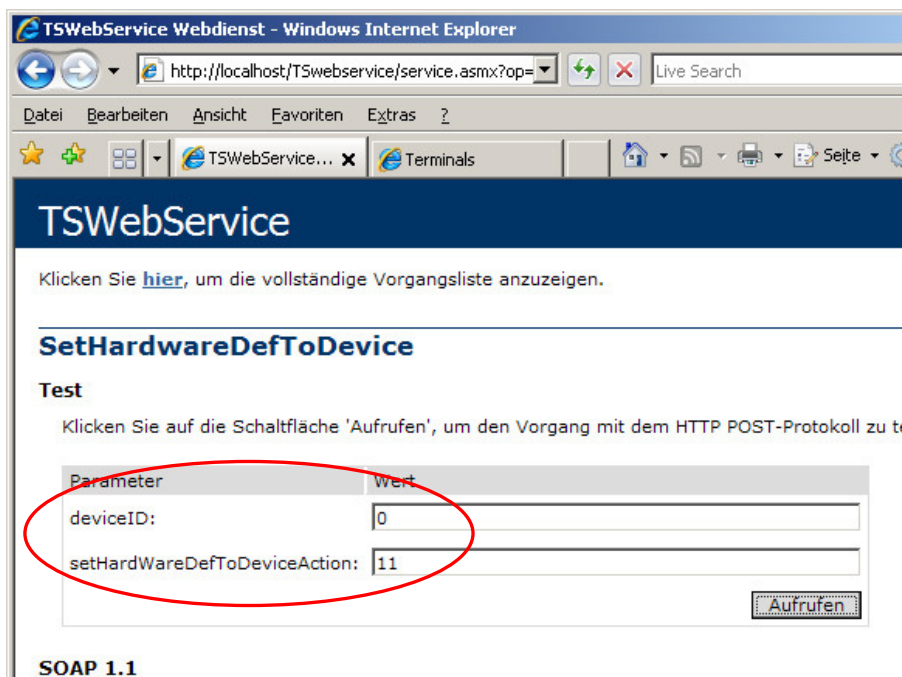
TSWebService Webdienst - Windows Internet Explorer

http://localhost/TSwebservice/service.asmx?op=

Live Search

Datei Bearbeiten Ansicht Favoriten Extras ?

TSWebService... Terminals Seite

TSWebService

Klicken Sie **hier**, um die vollständige Vorgangsliste anzuzeigen.

SetHardwareDefToDevice

Test

Klicken Sie auf die Schaltfläche 'Aufrufen', um den Vorgang mit dem HTTP POST-Protokoll zu te

| Parameter | Wert |
|---|---|
| deviceID: | 0 |
| setHardWareDefToDeviceAction: | 11 |

Aufrufen

SOAP 1.1